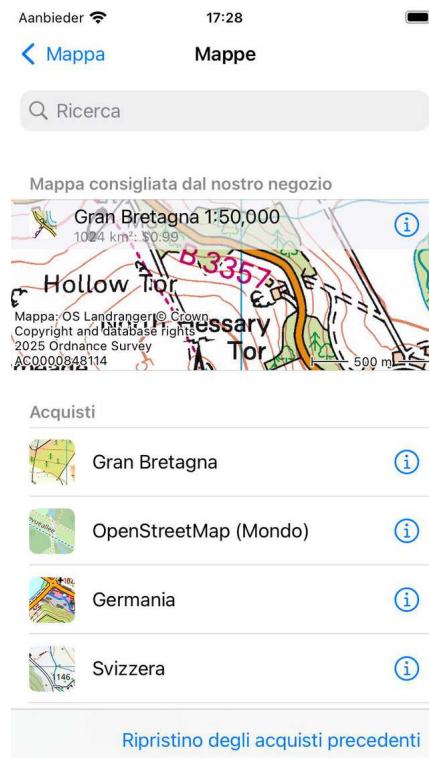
Aanbieder 17:28

Mappa Mappe

Ricerca

Mappa consigliata dal nostro negozio

Gran Bretagna 1:50,000
1024 km²: $0.99

Hollow Tor
B3357
North Hessary Tor
Mappa: OS Landranger © Crown Copyright and database rights 2025 Ordnance Survey AC0000848114
500 m

Acquisti

Gran Bretagna

OpenStreetMap (Mondo)

Germania

Svizzera

Ripristino degli acquisti precedenti